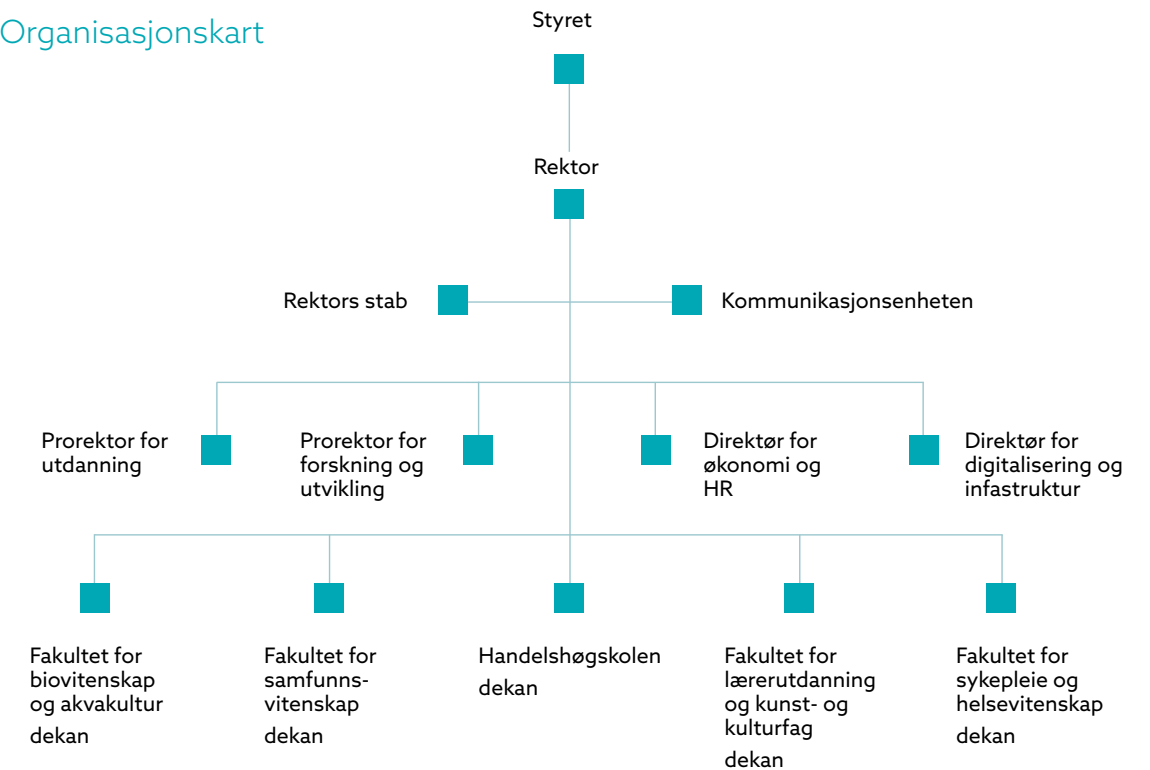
Organisasjonskart

Styret

Rektor

Rektors stab

Kommunikasjonsenheten

Prorektor for utdanning

Prorektor for forskning og utvikling

Direktør for økonomi og HR

Direktør for digitalisering og infastruktur

Fakultet for biovitenskap og akvakultur
dekan

Fakultet for samfunnsvitenskap
dekan

Handelshøgskolen
dekan

Fakultet for lærerutdanning og kunst- og kulturfag
dekan

Fakultet for sykepleie og helsevitenskap
dekan